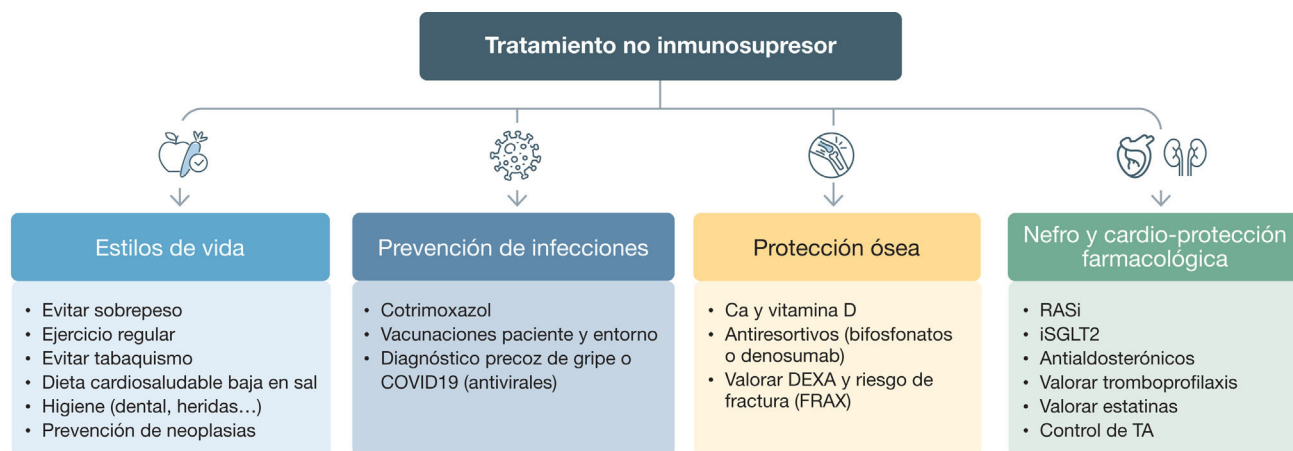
Tratamiento no inmunosupresor

Estilos de vida

- Evitar sobrepeso
- Ejercicio regular
- Evitar tabaquismo
- Dieta cardiosaludable baja en sal
- Higiene (dental, heridas…)
- Prevención de neoplasias

Prevención de infecciones

- Cotrimoxazol
- Vacunaciones paciente y entorno
- Diagnóstico precoz de gripe o COVID19 (antivirales)

Protección ósea

- Ca y vitamina D
- Antiresortivos (bifosfonatos o denosumab)
- Valorar DEXA y riesgo de fractura (FRAX)

Nefro y cardio-protección farmacológica

- RASi
- iSGLT2
- Antialdosterónicos
- Valorar tromboprofilaxis
- Valorar estatinas
- Control de TA